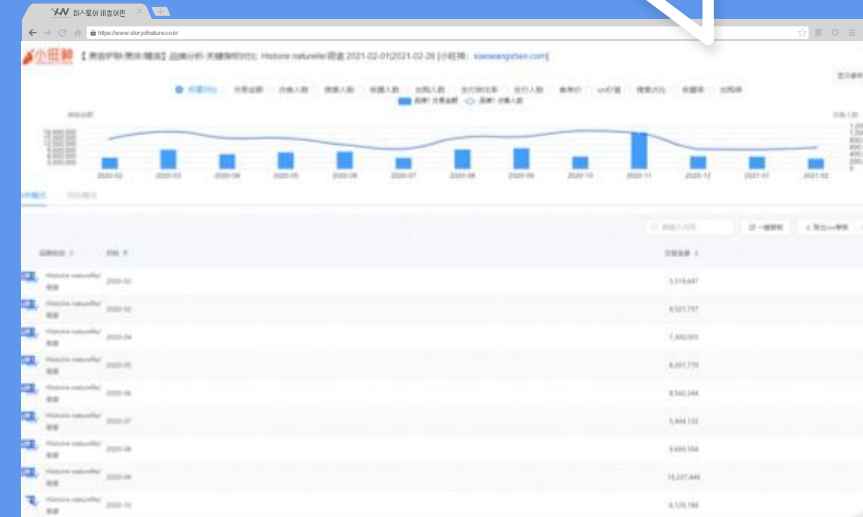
https://www.storydnature.co.kr

小旺神

【 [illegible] 】品牌分析-天猫旗舰店比: Histore naturelle/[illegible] 2021-02-01至2021-02-28 [小旺神: xiaowangshen.com]

2020-02
2020-03
2020-04
2020-05
2020-06
2020-07
2020-08
2020-09
2020-10
2020-11
2020-12
2021-01
2021-02

| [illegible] | 月份 | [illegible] |
|---|---|---|
| Histore naturelle/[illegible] | 2020-02 | 5,519,647 |
| Histore naturelle/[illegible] | 2020-03 | 8,521,757 |
| Histore naturelle/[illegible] | 2020-04 | 7,826,003 |
| Histore naturelle/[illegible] | 2020-05 | 8,391,778 |
| Histore naturelle/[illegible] | 2020-06 | 8,542,344 |
| Histore naturelle/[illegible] | 2020-07 | 5,494,132 |
| Histore naturelle/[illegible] | 2020-08 | 9,669,556 |
| Histore naturelle/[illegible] | 2020-09 | 10,227,446 |
| Histore naturelle/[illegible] | 2020-10 | 6,126,198 |